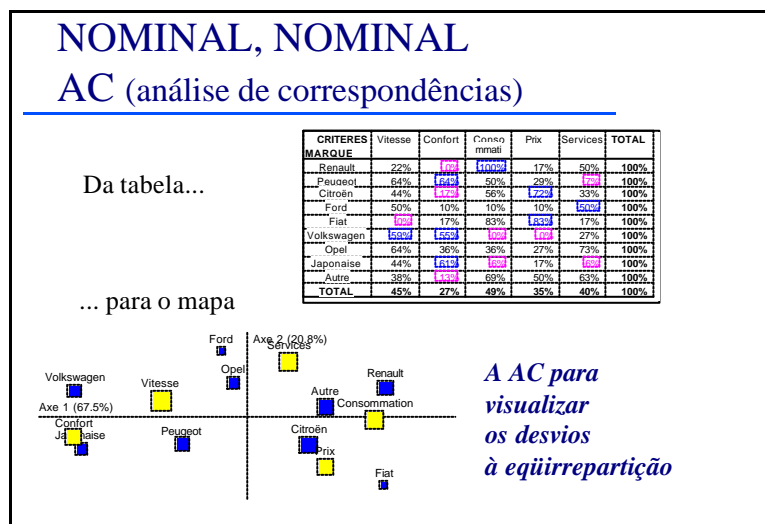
NOMINAL, NOMINAL
AC (análise de correspondências)

Da tabela...

| CRITERES MARQUE | Vitesse | Confort | Conso mmati | Prix | Services | TOTAL |
|---|---|---|---|---|---|---|
| Renault | 22% | 0% | 100% | 17% | 50% | 100% |
| Peugeot | 64% | 64% | 50% | 29% | 7% | 100% |
| Citroën | 44% | 17% | 56% | 72% | 33% | 100% |
| Ford | 50% | 10% | 10% | 10% | 50% | 100% |
| Fiat | 0% | 17% | 83% | 83% | 17% | 100% |
| Volkswagen | 59% | 55% | 0% | 0% | 27% | 100% |
| Opel | 64% | 36% | 36% | 27% | 73% | 100% |
| Japonaise | 44% | 61% | 6% | 17% | 6% | 100% |
| Autre | 38% | 13% | 69% | 50% | 63% | 100% |
| TOTAL | 45% | 27% | 49% | 35% | 40% | 100% |

... para o mapa

Ford
Axe 2 (20.8%)
Services
Opel
Renault
Volkswagen
Vitesse
Autre
Axe 1 (67.5%)
Consommation
Confort
Japonaise
Peugeot
Citroën
Prix
Fiat

A AC para visualizar os desvios à eqüirrepartição